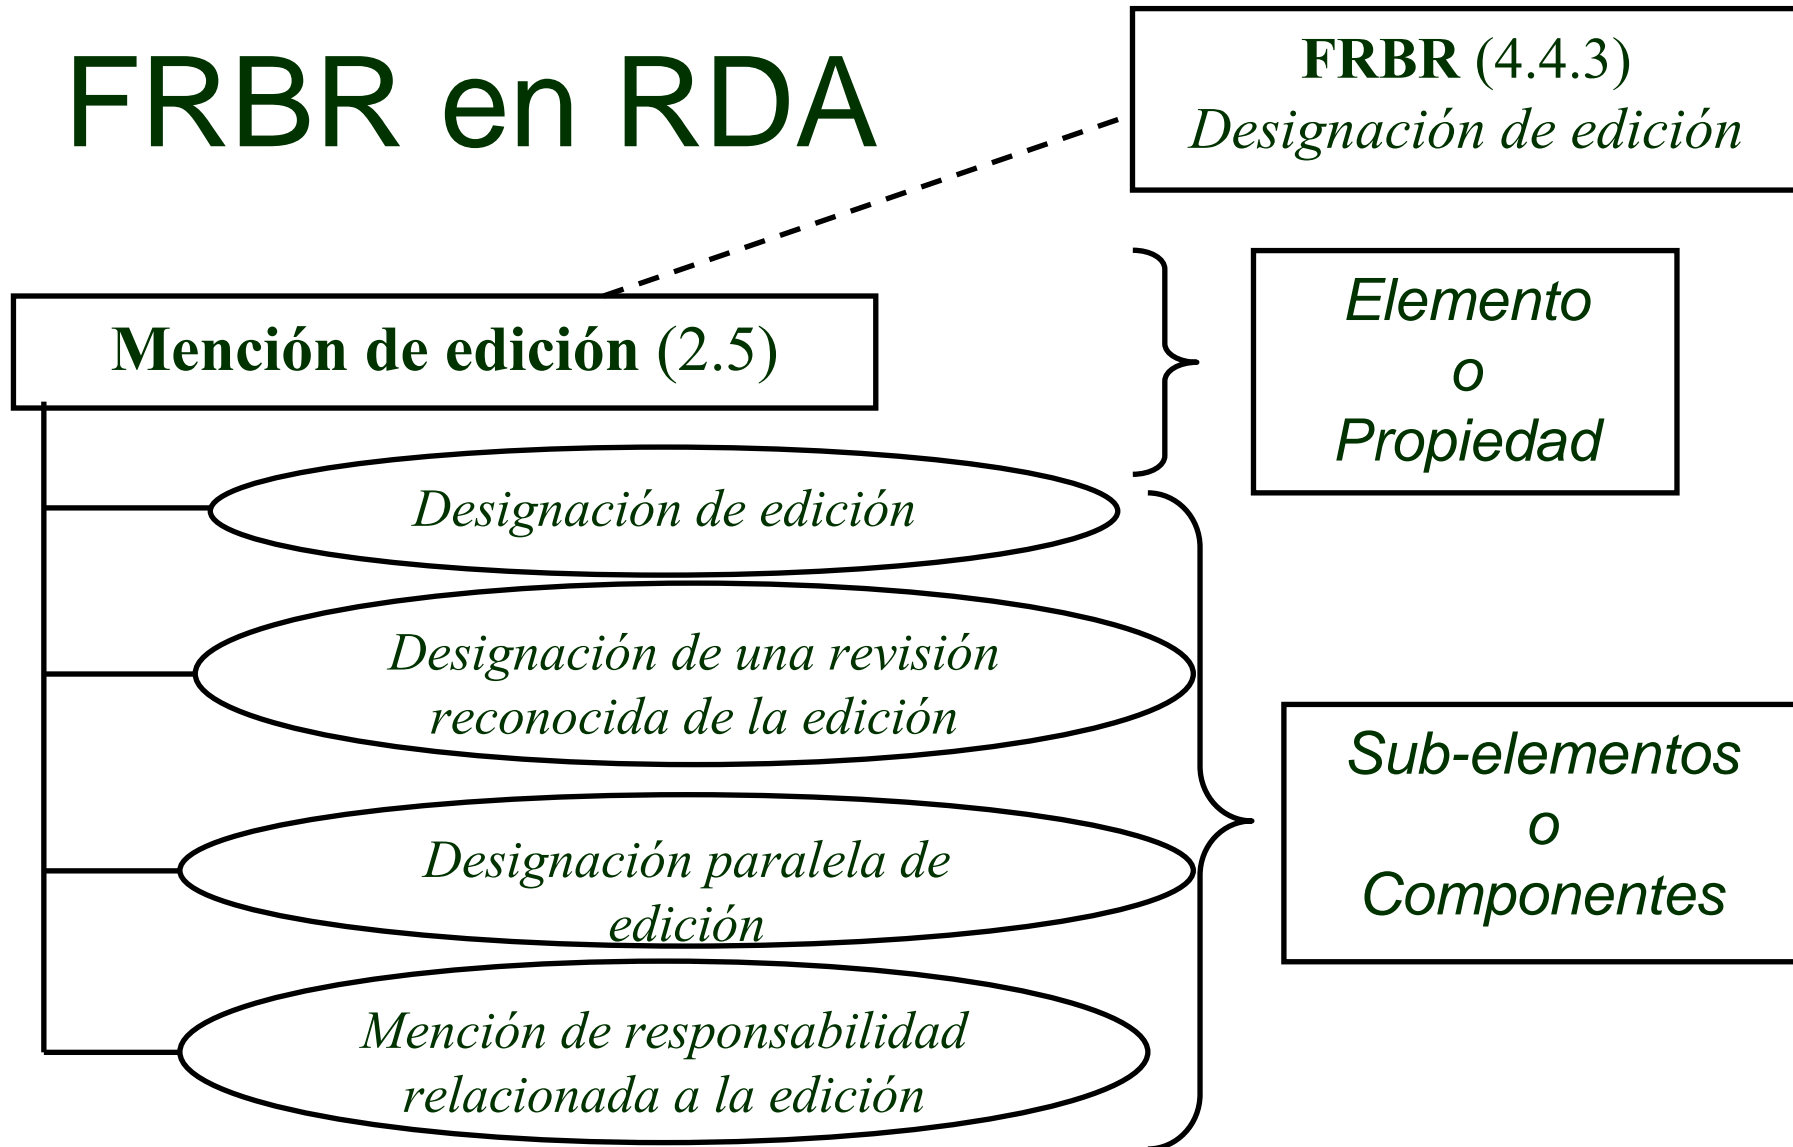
FRBR en RDA

FRBR (4.4.3)
Designación de edición

Mención de edición (2.5)

Elemento
o
Propiedad

Designación de edición

Designación de una revisión reconocida de la edición

Designación paralela de edición

Mención de responsabilidad relacionada a la edición

Sub-elementos
o
Componentes